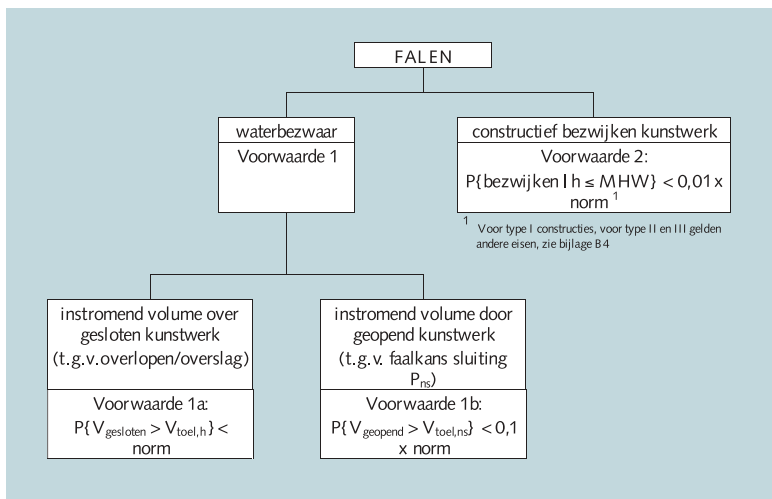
FALEN

waterbezwaar

Voorwaarde 1

constructief bezwijken kunstwerk

Voorwaarde 2:

$P\{bezwijken \mid h \leq MHW\} < 0{,}01 \times$ norm $^1$

$^1$ Voor type I constructies, voor type II en III gelden andere eisen, zie bijlage B4

instromend volume over gesloten kunstwerk (t.g.v. overlopen/overslag)

Voorwaarde 1a:

$P\{V_{gesloten} > V_{toel,h}\} <$ norm

instromend volume door geopend kunstwerk (t.g.v. faalkans sluiting $P_{ns}$)

Voorwaarde 1b:

$P\{V_{geopend} > V_{toel,ns}\} < 0{,}1 \times$ norm